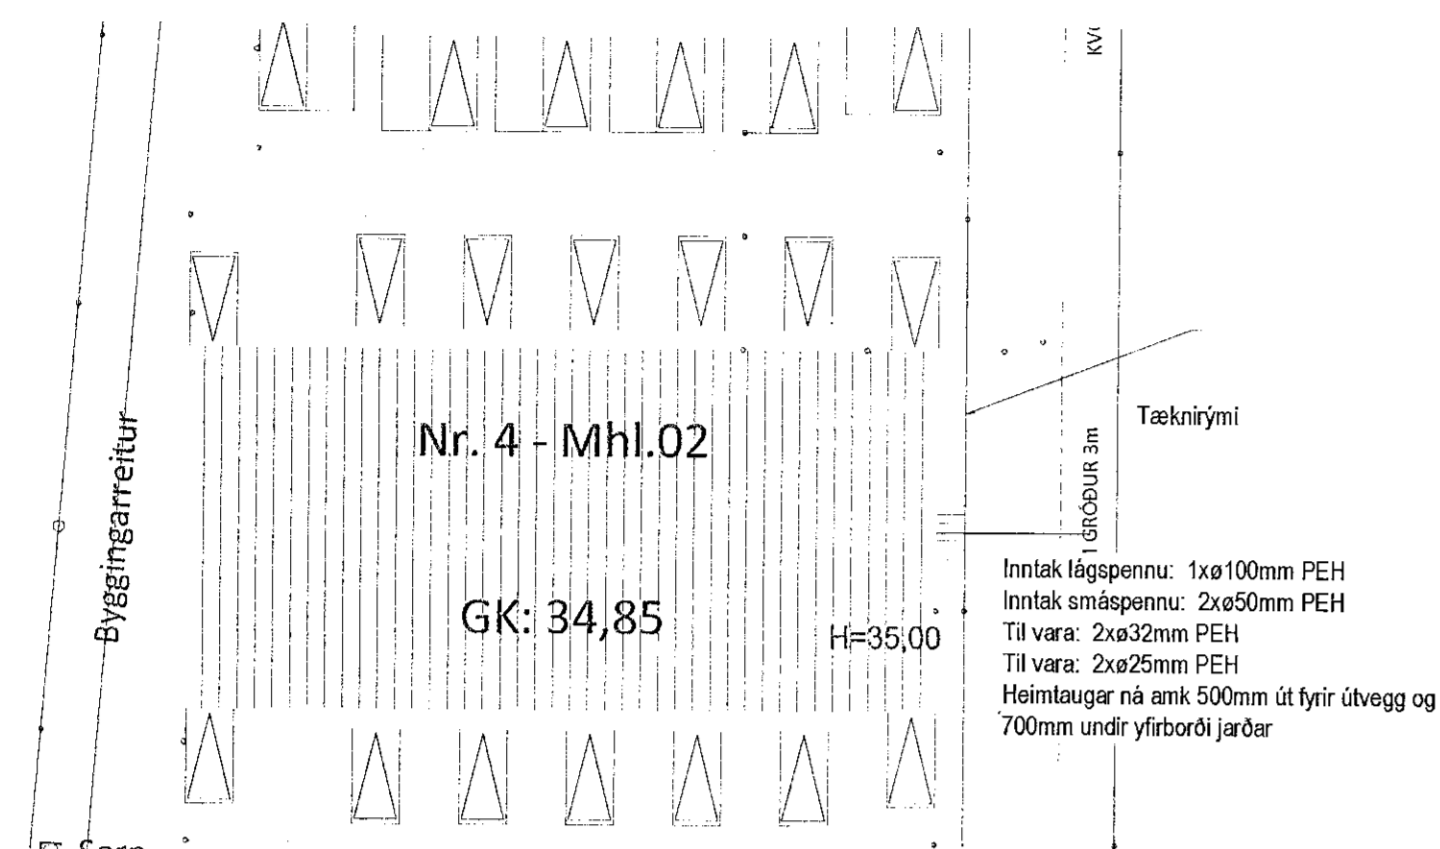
KV

Byggingarreitur

Nr. 4 - Mhl.02

GK: 34,85

H=35,00

Tæknirými

GRÓÐUR 3m

Inntak lágspennu: 1xø100mm PEH
Inntak smáspennu: 2xø50mm PEH
Til vara: 2xø32mm PEH
Til vara: 2xø25mm PEH
Heimtaugar ná amk 500mm út fyrir útvegg og 700mm undir yfirborði jarðar

Sorp